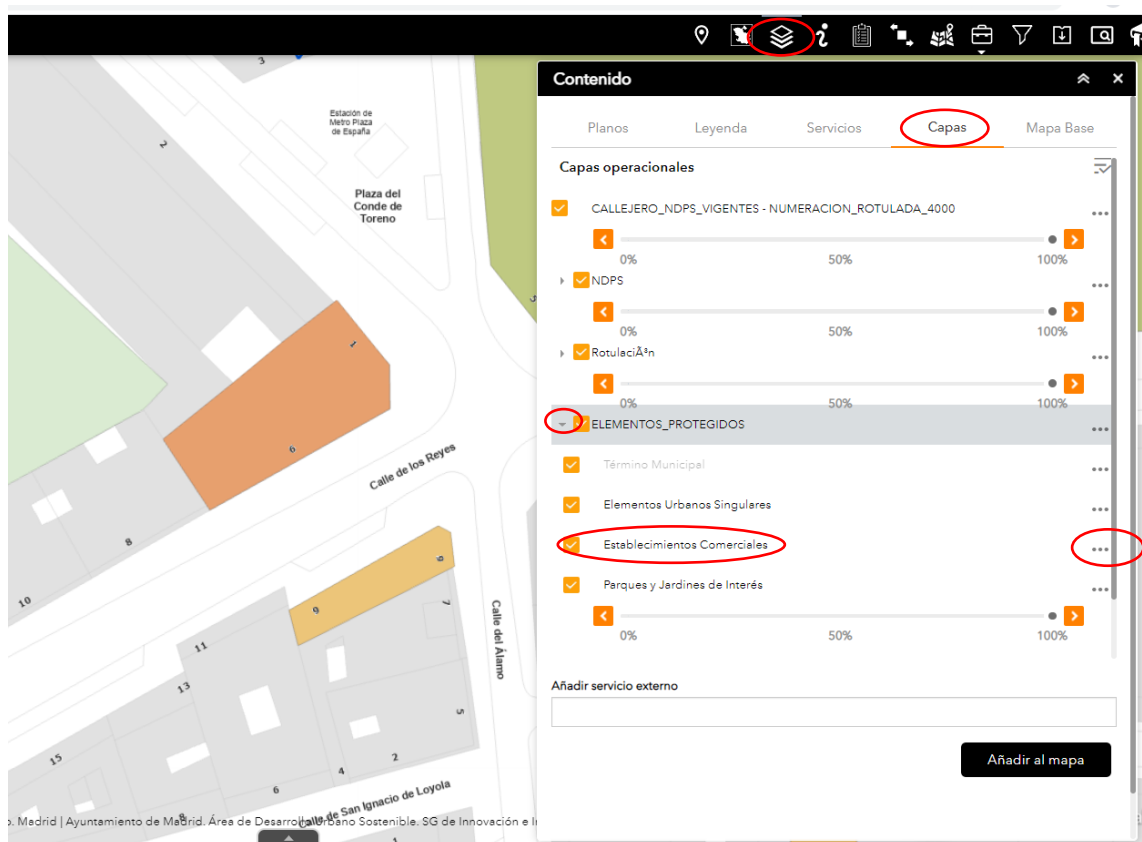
3

Estación de Metro Plaza de España

2

Plaza del Conde de Toreno

1

6

Calle de los Reyes

8

10

9

9

7

Calle del Álamo

11

13

5

15

2

4

6

Calle de San Ignacio de Loyola

o. Madrid | Ayuntamiento de Madrid. Área de Desarrollo Urbano Sostenible. SG de Innovación e I

Contenido

Planos
Leyenda
Servicios
Capas
Mapa Base

Capas operacionales

CALLEJERO_NDPS_VIGENTES - NUMERACION_ROTULADA_4000
0%
50%
100%

NDPS
0%
50%
100%

RotulaciÃ³n
0%
50%
100%

ELEMENTOS_PROTEGIDOS

Término Municipal

Elementos Urbanos Singulares

Establecimientos Comerciales

Parques y Jardines de Interés
0%
50%
100%

Añadir servicio externo

Añadir al mapa